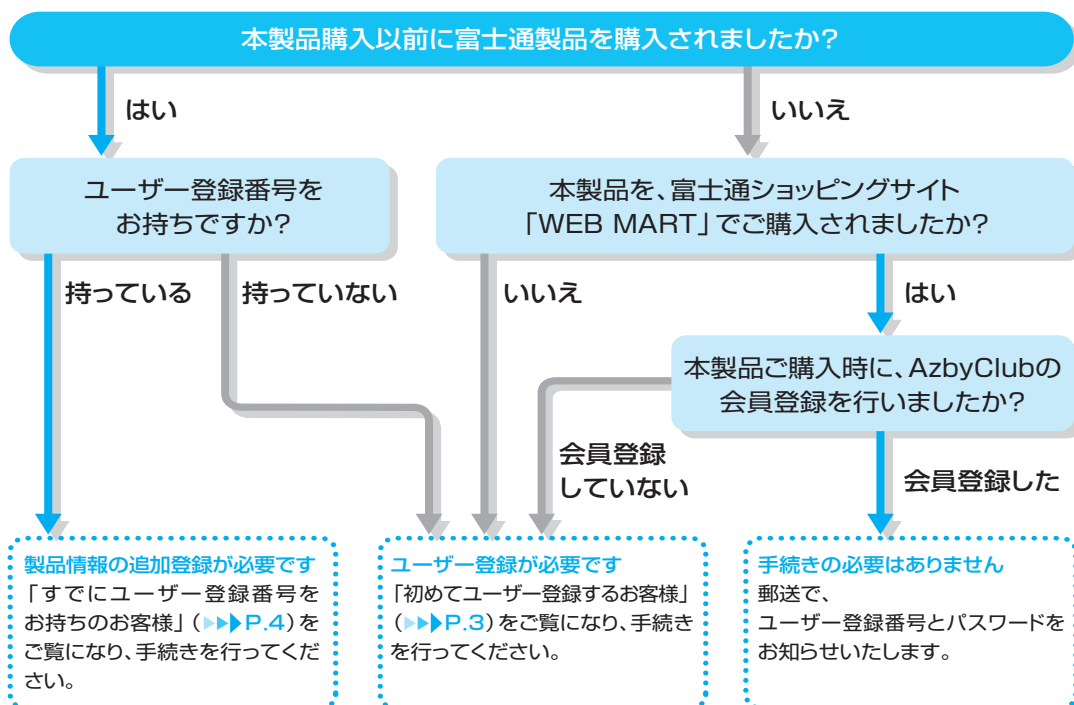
本製品購入以前に富士通製品を購入されましたか?

はい

いいえ

ユーザー登録番号をお持ちですか?

本製品を、富士通ショッピングサイト「WEB MART」でご購入されましたか?

持っている

持っていない

いいえ

はい

本製品ご購入時に、AzbyClubの会員登録を行いましたか?

会員登録していない

会員登録した

製品情報の追加登録が必要です
「すでにユーザー登録番号をお持ちのお客様」(▶▶▶P.4)をご覧になり、手続きを行ってください。

ユーザー登録が必要です
「初めてユーザー登録するお客様」(▶▶▶P.3)をご覧になり、手続きを行ってください。

手続きの必要はありません
郵送で、
ユーザー登録番号とパスワードをお知らせいたします。